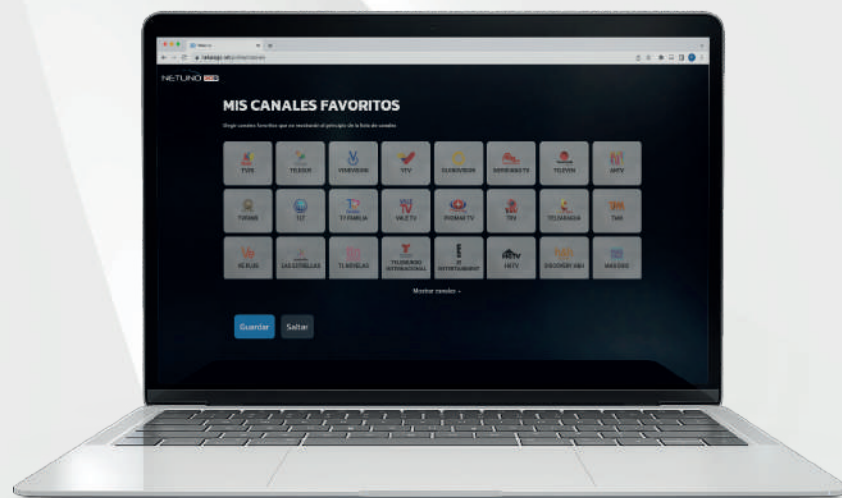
NETUNO

MIS CANALES FAVORITOS

Elegir canales favoritos que se mostrarán al principio de la lista de canales

TVES
TELESUR
VIVEVISION
VTV
GLOBOVISION
VENEVISION
TELEVEN
ANTV
TVFANS
TLT
TV FAMILIA
VALE TV
IPOSNAT TV
TRX
TELEARAGUA
TAM
TV PLUS
LAS ESTRELLAS
TLNOVELAS
TELEMUNDO INTERNACIONAL
E! ENTERTAINMENT
HGTV
DISCOVERY H&H
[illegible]

Mostrar canales

Guardar
Saltar